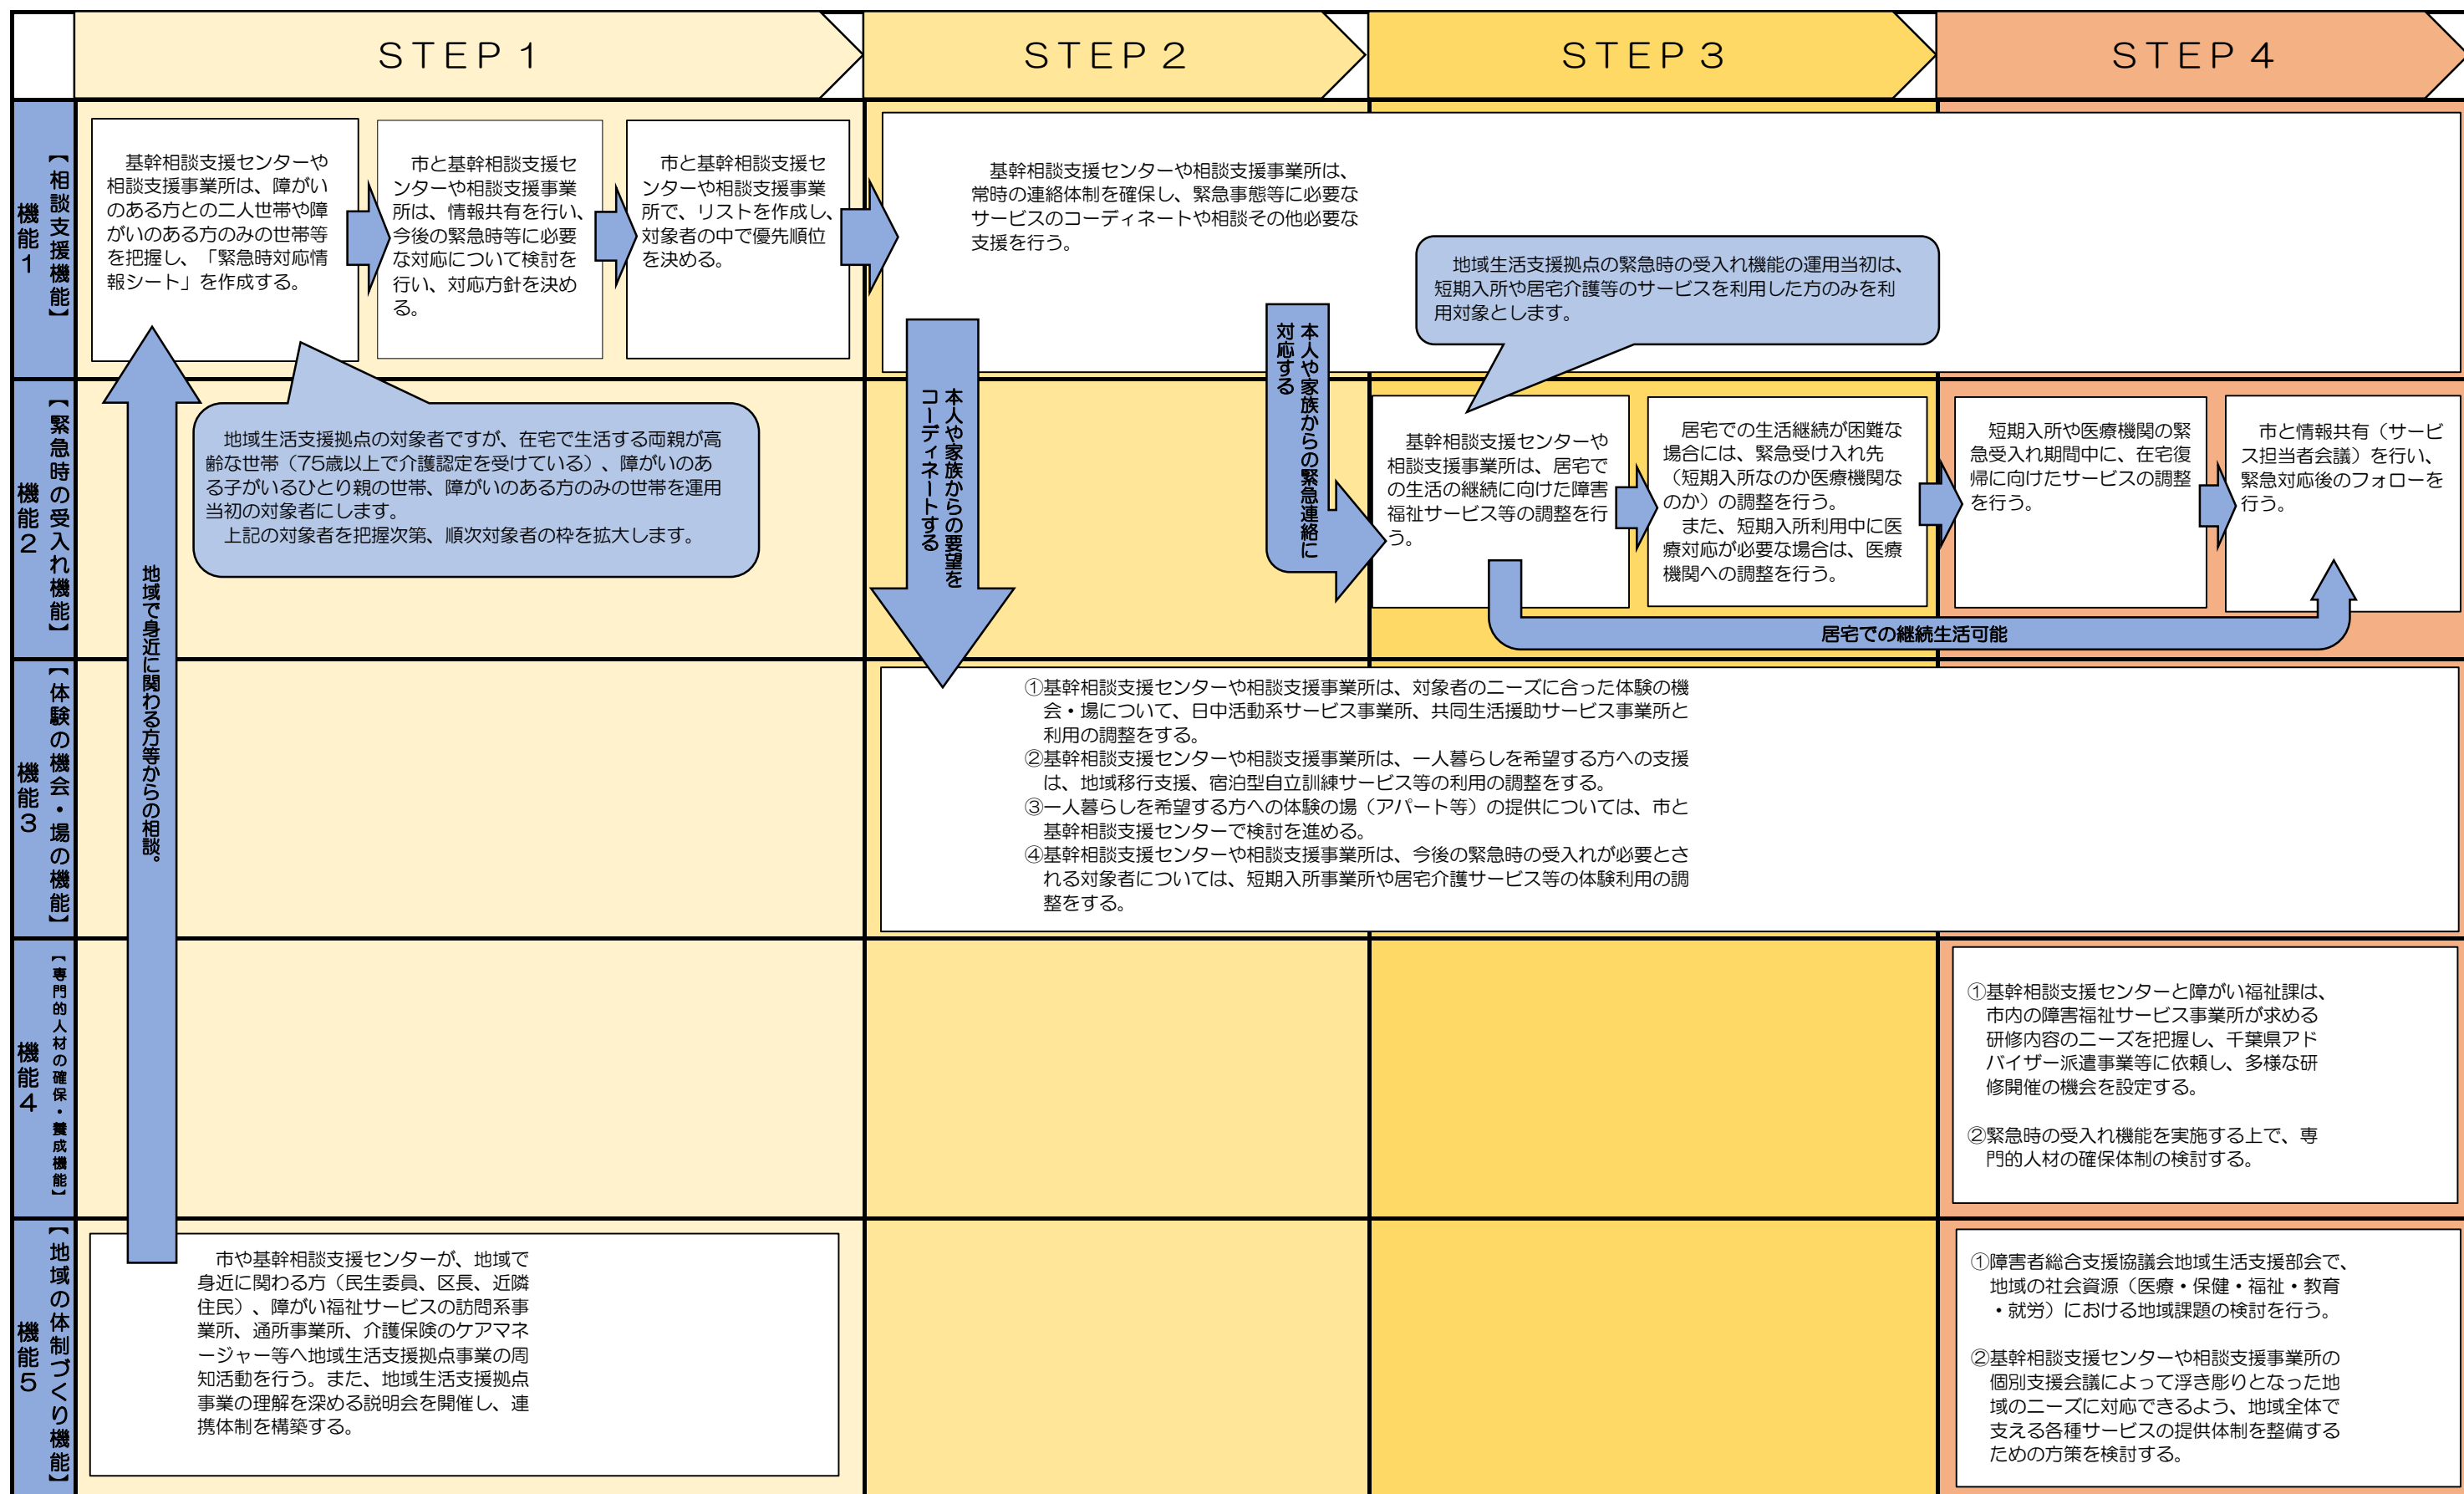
STEP 1

STEP 2

STEP 3

STEP 4

機能1【相談支援機能】

基幹相談支援センターや相談支援事業所は、障がいのある方との二人世帯や障がいのある方のみの世帯等を把握し、「緊急時対応情報シート」を作成する。

市と基幹相談支援センターや相談支援事業所は、情報共有を行い、今後の緊急時等に必要な対応について検討を行い、対応方針を決める。

市と基幹相談支援センターや相談支援事業所で、リストを作成し、対象者の中で優先順位を決める。

基幹相談支援センターや相談支援事業所は、常時の連絡体制を確保し、緊急事態等に必要なサービスのコーディネートや相談その他必要な支援を行う。

地域生活支援拠点の緊急時の受入れ機能の運用当初は、短期入所や居宅介護等のサービスを利用した方のみを利用対象とします。

本人や家族からの緊急連絡に対応する

本人や家族からの要望をコーディネートする

機能2【緊急時の受入れ機能】

地域生活支援拠点の対象者ですが、在宅で生活する両親が高齢な世帯（75歳以上で介護認定を受けている）、障がいのある子がいるひとり親の世帯、障がいのある方のみの世帯を運用当初の対象者にします。
上記の対象者を把握次第、順次対象者の枠を拡大します。

基幹相談支援センターや相談支援事業所は、居宅での生活の継続に向けた障害福祉サービス等の調整を行う。

居宅での生活継続が困難な場合には、緊急受け入れ先（短期入所なのか医療機関なのか）の調整を行う。
また、短期入所利用中に医療対応が必要な場合は、医療機関への調整を行う。

短期入所や医療機関の緊急受入れ期間中に、在宅復帰に向けたサービスの調整を行う。

市と情報共有（サービス担当者会議）を行い、緊急対応後のフォローを行う。

居宅での継続生活可能

地域で身近に関わる方等からの相談。

機能3【体験の機会・場の機能】

①基幹相談支援センターや相談支援事業所は、対象者のニーズに合った体験の機会・場について、日中活動系サービス事業所、共同生活援助サービス事業所と利用の調整をする。
②基幹相談支援センターや相談支援事業所は、一人暮らしを希望する方への支援は、地域移行支援、宿泊型自立訓練サービス等の利用の調整をする。
③一人暮らしを希望する方への体験の場（アパート等）の提供については、市と基幹相談支援センターで検討を進める。
④基幹相談支援センターや相談支援事業所は、今後の緊急時の受入れが必要とされる対象者については、短期入所事業所や居宅介護サービス等の体験利用の調整をする。

機能4【専門的人材の確保・養成機能】

①基幹相談支援センターと障がい福祉課は、市内の障害福祉サービス事業所が求める研修内容のニーズを把握し、千葉県アドバイザー派遣事業等に依頼し、多様な研修開催の機会を設定する。

②緊急時の受入れ機能を実施する上で、専門的人材の確保体制の検討する。

機能5【地域の体制づくり機能】

市や基幹相談支援センターが、地域で身近に関わる方（民生委員、区長、近隣住民）、障がい福祉サービスの訪問系事業所、通所事業所、介護保険のケアマネージャー等へ地域生活支援拠点事業の周知活動を行う。また、地域生活支援拠点事業の理解を深める説明会を開催し、連携体制を構築する。

①障害者総合支援協議会地域生活支援部会で、地域の社会資源（医療・保健・福祉・教育・就労）における地域課題の検討を行う。

②基幹相談支援センターや相談支援事業所の個別支援会議によって浮き彫りとなった地域のニーズに対応できるよう、地域全体で支える各種サービスの提供体制を整備するための方策を検討する。